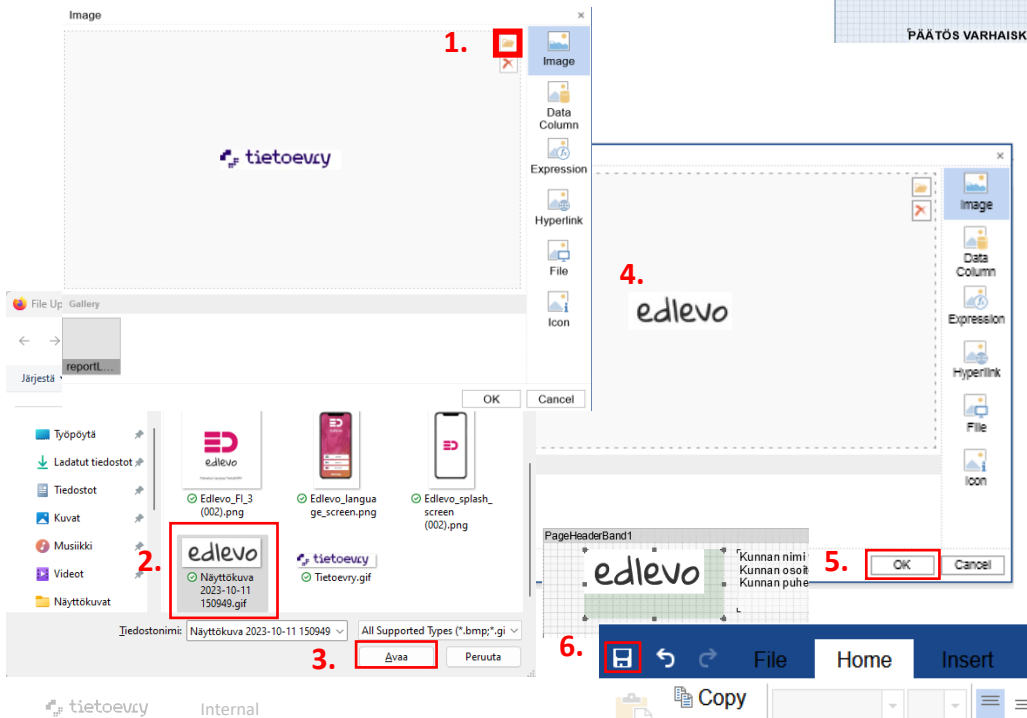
PÄÄTÖS VARHAISK

Image

1.

tietoevry

Image
Data Column
Expression
Hyperlink
File
Icon

Gallery

reportL...

OK
Cancel

File Up

Järjestä

4.

edlevo

Image
Data Column
Expression
Hyperlink
File
Icon

Työpöytä
Ladatut tiedostot
Tiedostot
Kuvat
Musiikki
Videot
Näyttökuvat

edlevo
Edlevo_FI_3 (002).png

Edlevo_language_screen.png

Edlevo_splash_screen (002).png

2.

edlevo
Näyttökuva 2023-10-11 150949.gif

tietoevry
Tietoevry.gif

PageHeaderBand1

edlevo

Kunnan nimi
Kunnan osoit
Kunnan puhe

5.

OK
Cancel

Tiedostonimi: Näyttökuva 2023-10-11 150949
All Supported Types (*.bmp;*.gi

3.

Avaa
Peruuta

6.

File
Home
Insert

Copy

tietoevry
Internal